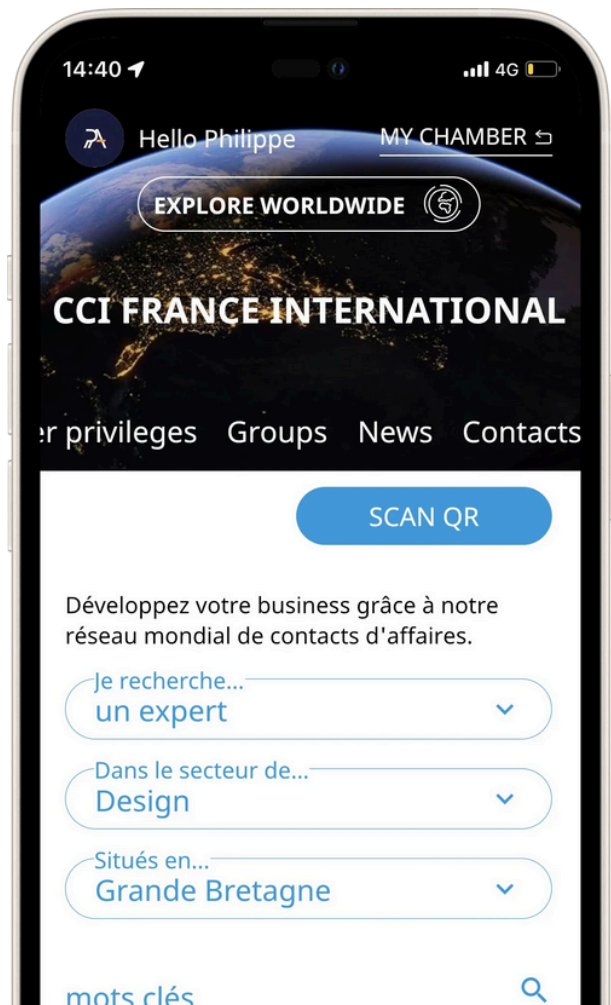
14:40

4G

Hello Philippe

MY CHAMBER

EXPLORE WORLDWIDE

CCI FRANCE INTERNATIONAL

r privileges Groups News Contacts

SCAN QR

Développez votre business grâce à notre réseau mondial de contacts d'affaires.

Je recherche...
un expert

Dans le secteur de...
Design

Situés en...
Grande Bretagne

mots clés